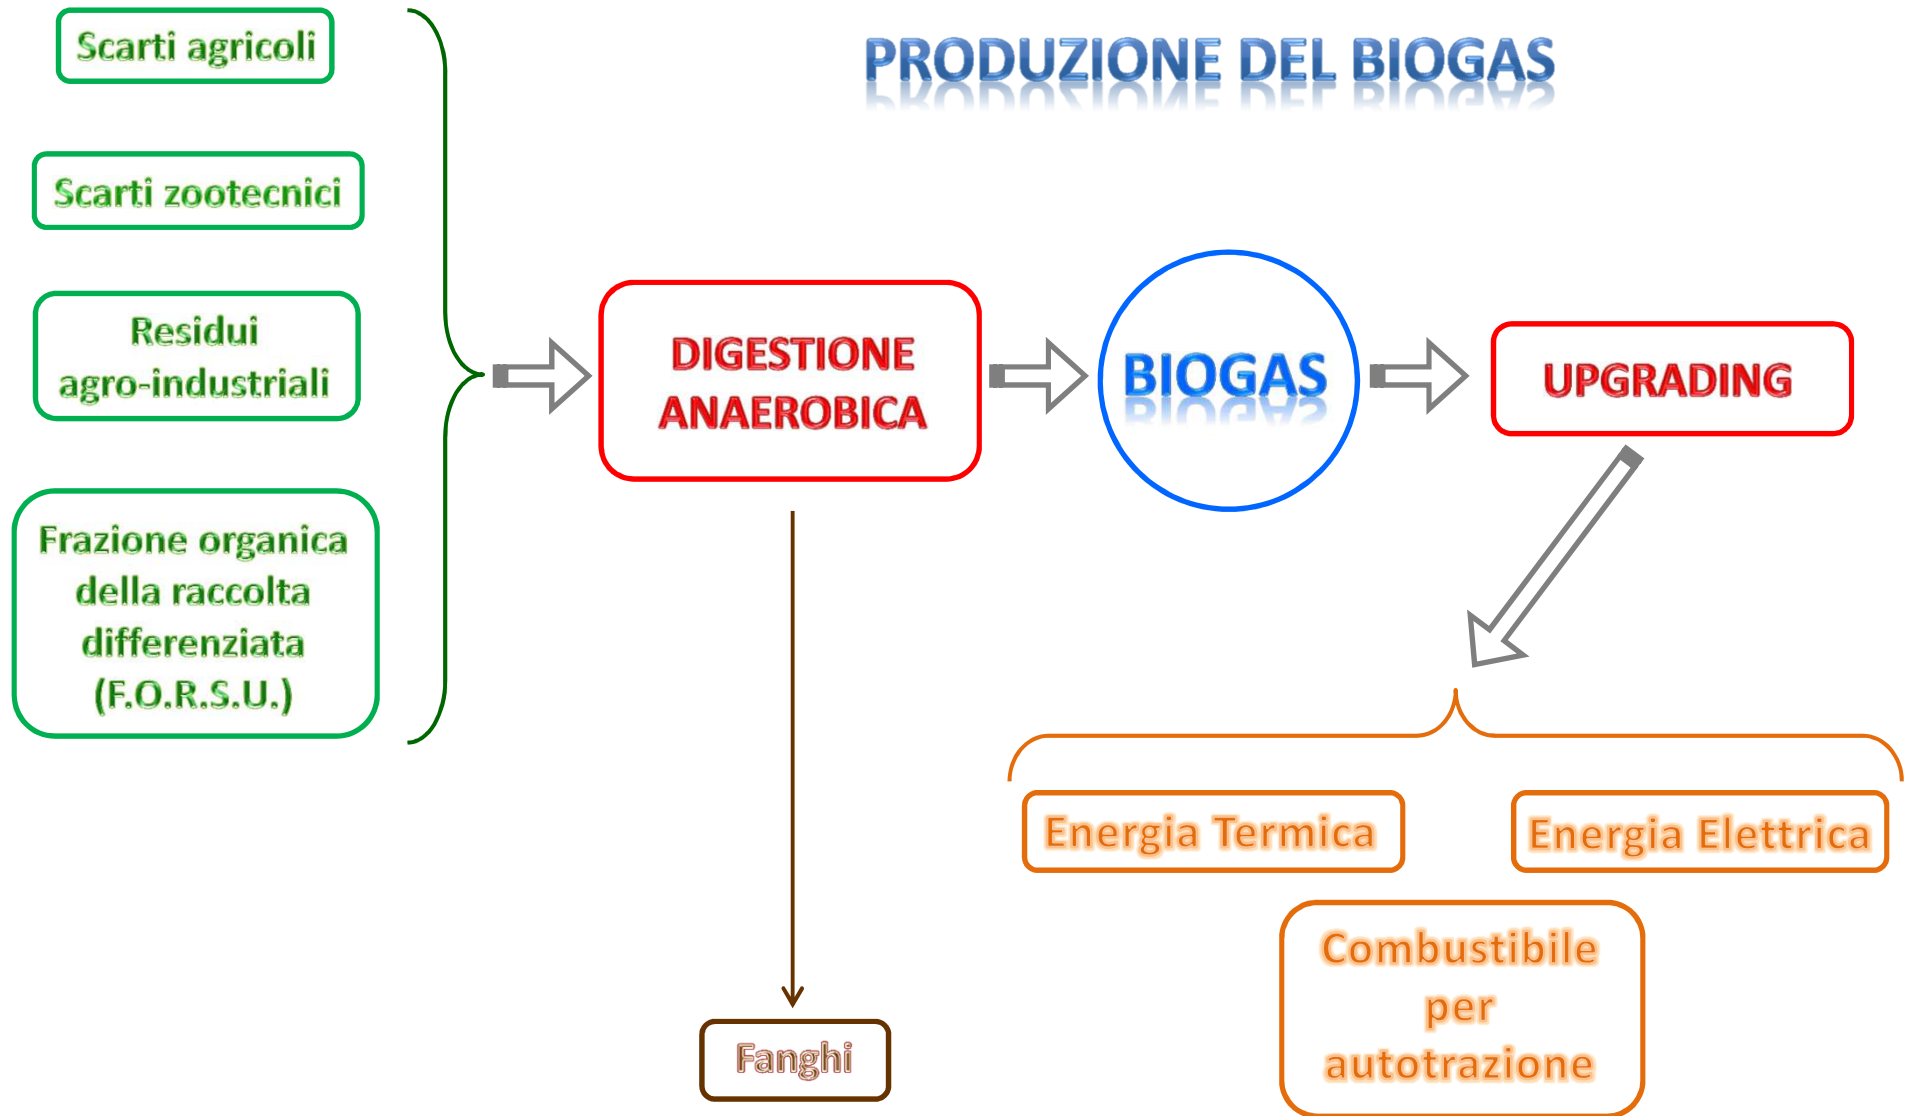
PRODUZIONE DEL BIOGAS

Scarti agricoli

Scarti zootecnici

Residui agro-industriali

Frazione organica della raccolta differenziata (F.O.R.S.U.)

DIGESTIONE ANAEROBICA

BIOGAS

UPGRADING

Energia Termica

Energia Elettrica

Combustibile per autotrazione

Fanghi